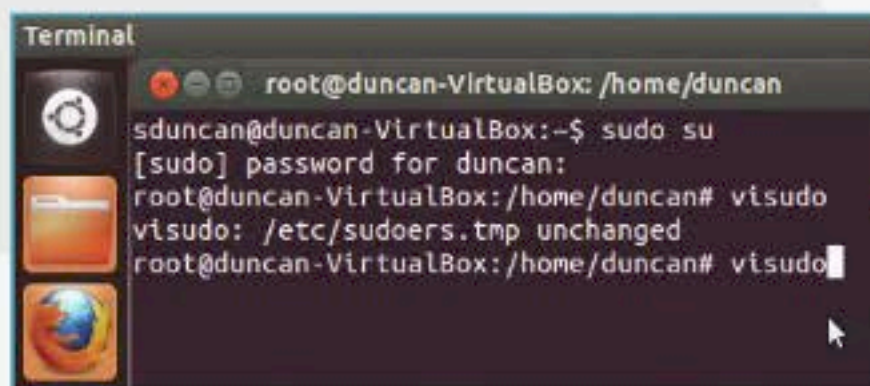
Terminal

root@duncan-VirtualBox: /home/duncan

sduncan@duncan-VirtualBox:~$ sudo su
[sudo] password for duncan:
root@duncan-VirtualBox:/home/duncan# visudo
visudo: /etc/sudoers.tmp unchanged
root@duncan-VirtualBox:/home/duncan# visudo